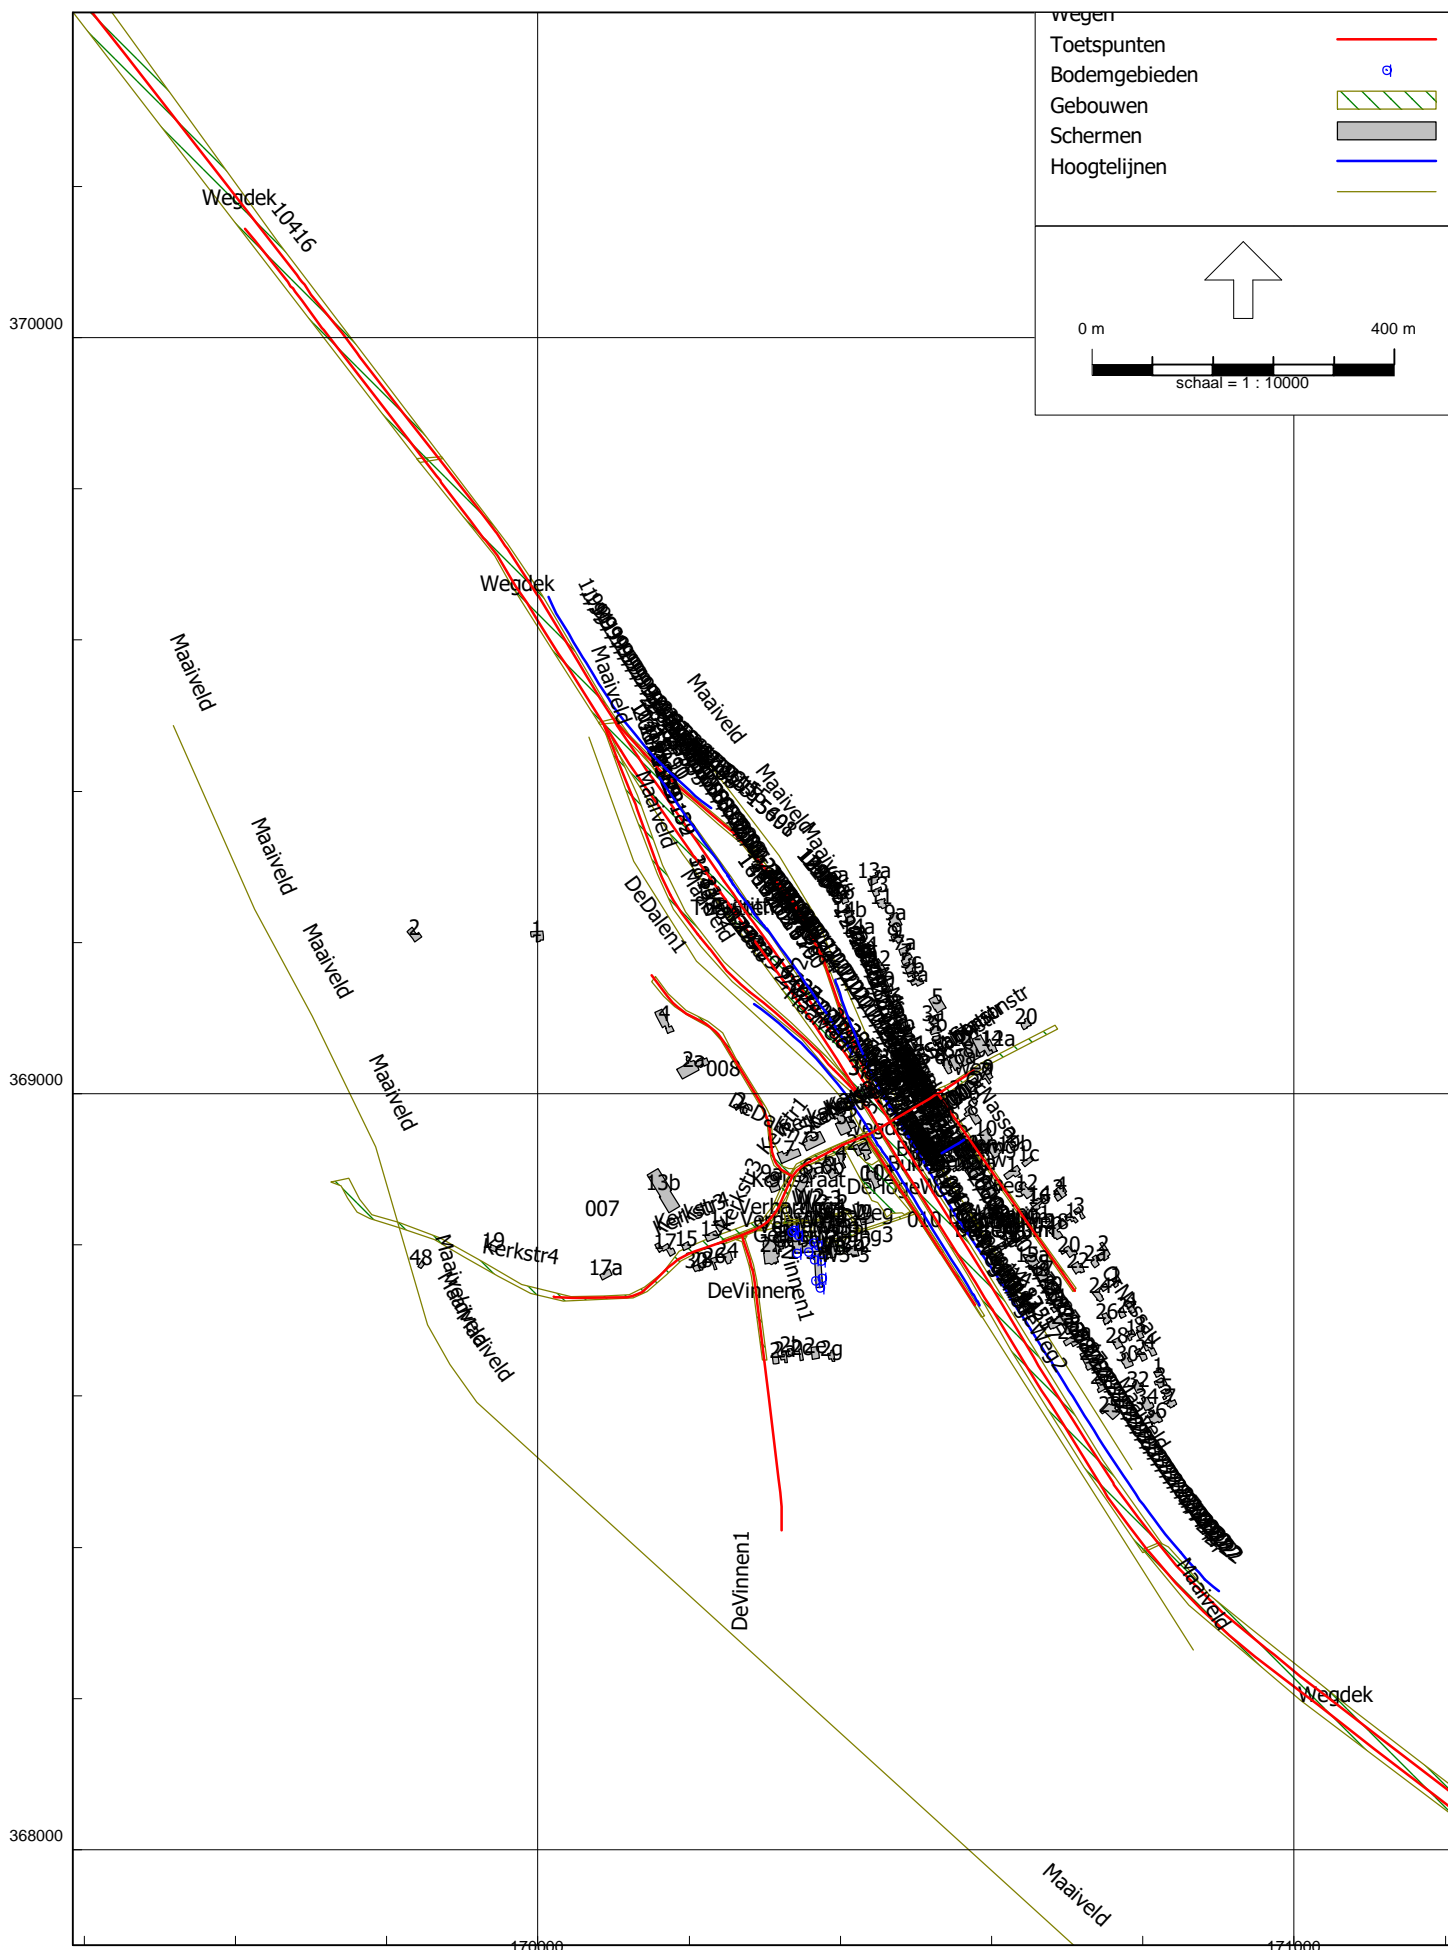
Wegen
Toetspunten
Bodemgebieden
Gebouwen
Schermen
Hoogtelijnen

0 m
400 m
schaal = 1 : 10000

370000
369000
368000
170000
171000

Wegdek
10416
Wegdek
Maaiveld
Maaiveld
Maaiveld
Maaiveld
Maaiveld
Maaiveld
Maaiveld
Maaiveld
DeDalen1
2
1
4
2a
008
13a
11b
9a
20
12a
13b
007
Kerkstr4
19
48
17a
1715
DeVinnen
DeVinnen1
DeVinnen1
010
20
Maaiveld
Wegdek
Maaiveld